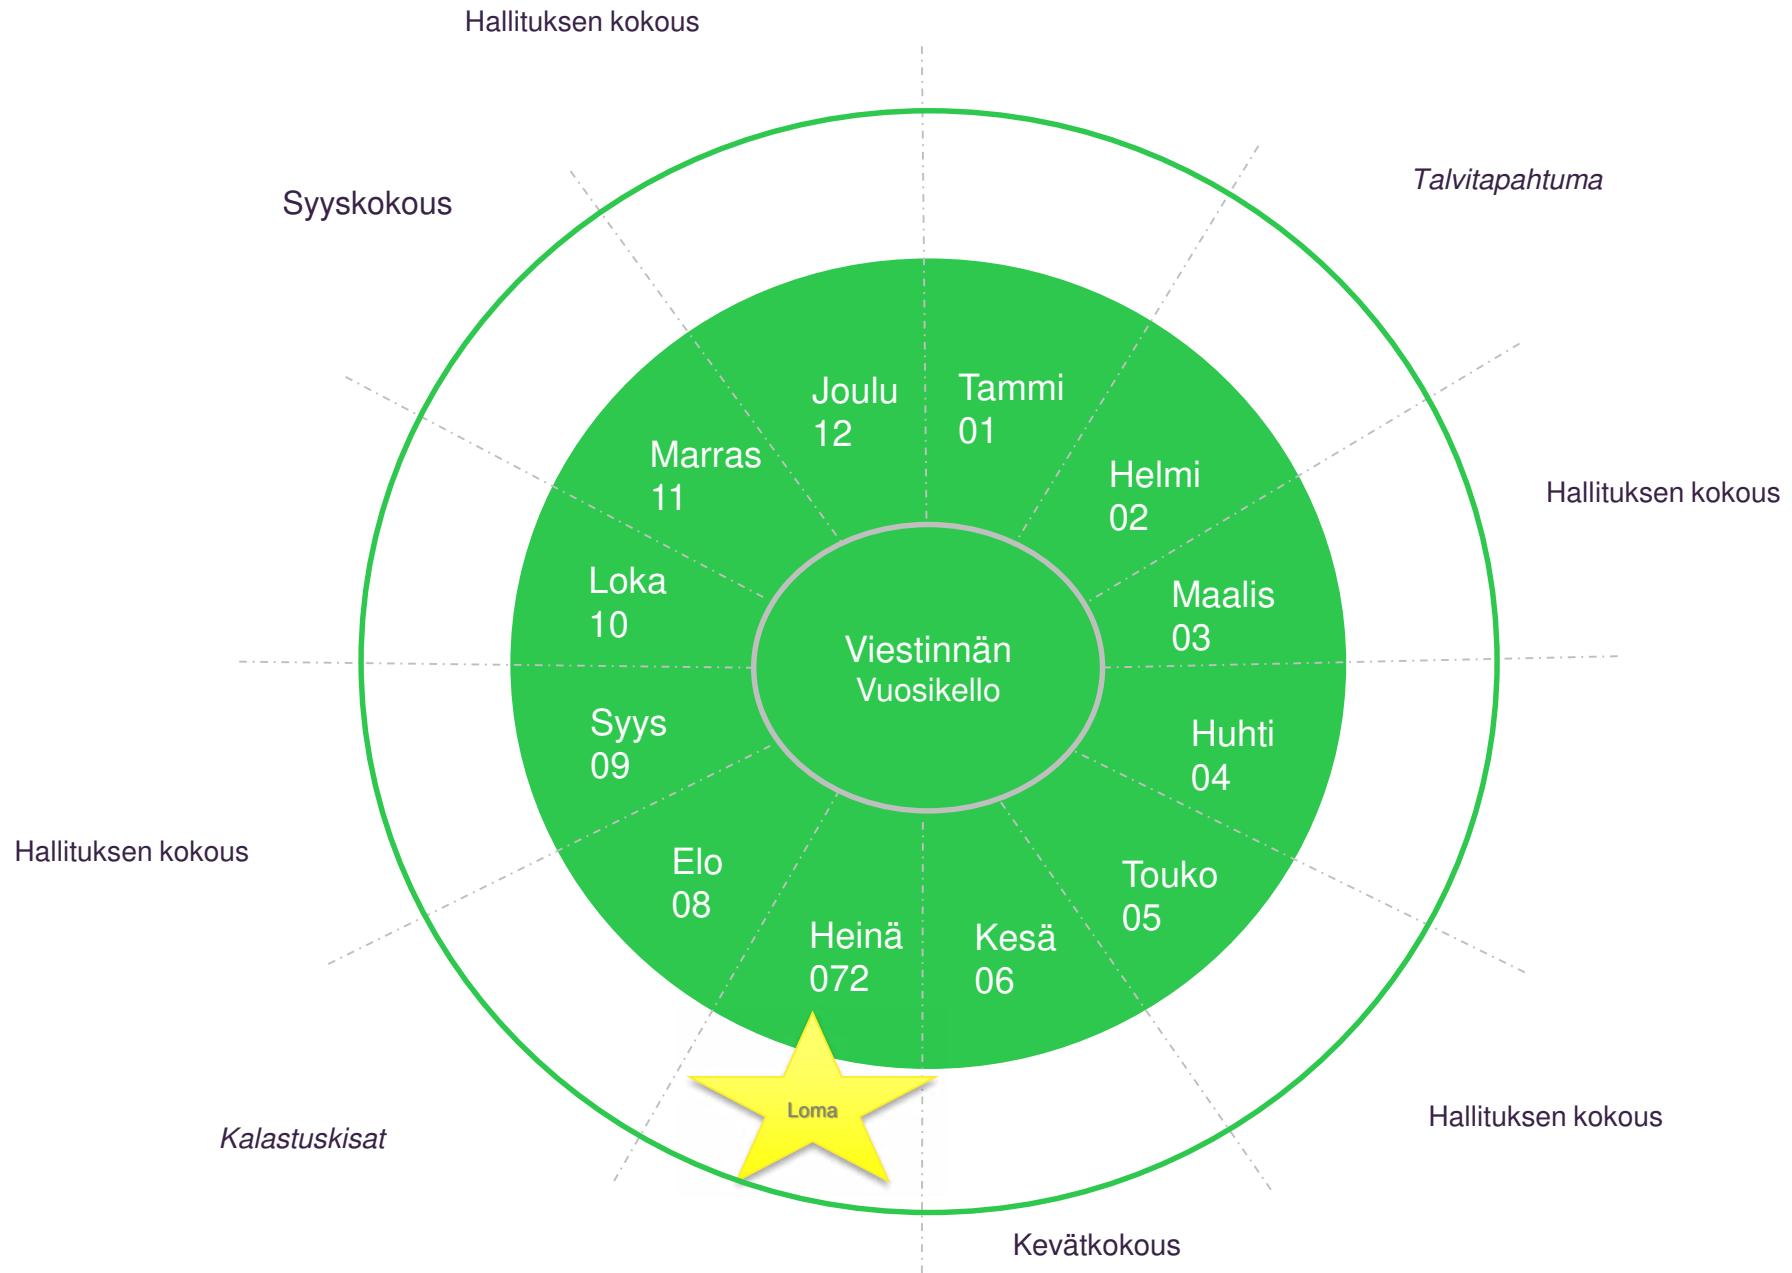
Hallituksen kokous

Syyskokous

Talvitapahtuma

Joulu 12

Tammi 01

Marras 11

Helmi 02

Hallituksen kokous

Loka 10

Maalis 03

Viestinnän Vuosikello

Syys 09

Huhti 04

Hallituksen kokous

Elo 08

Touko 05

Heinä 072

Kesä 06

Loma

Kalastuskisat

Hallituksen kokous

Kevätkokous